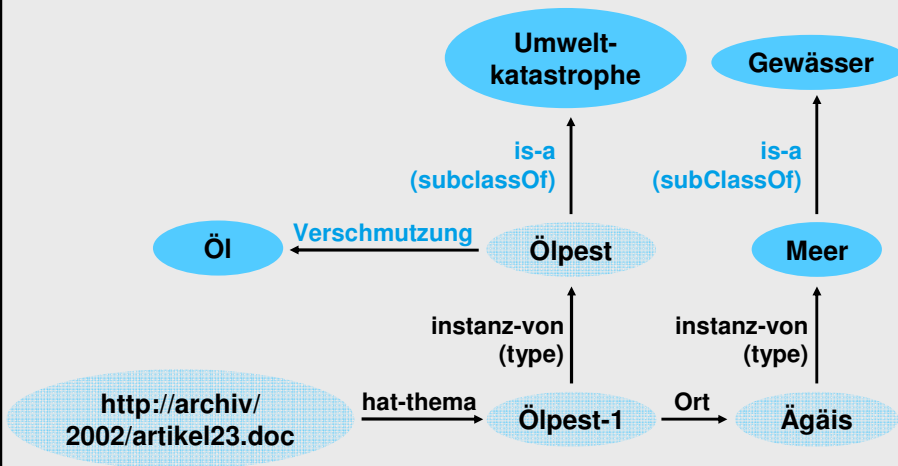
Umweltkatastrophe

Gewässer

is-a (subclassOf)

is-a (subClassOf)

Öl

Verschmutzung

Ölpest

Meer

instanz-von (type)

instanz-von (type)

http://archiv/ 2002/artikel23.doc

hat-thema

Ölpest-1

Ort

Ägäis